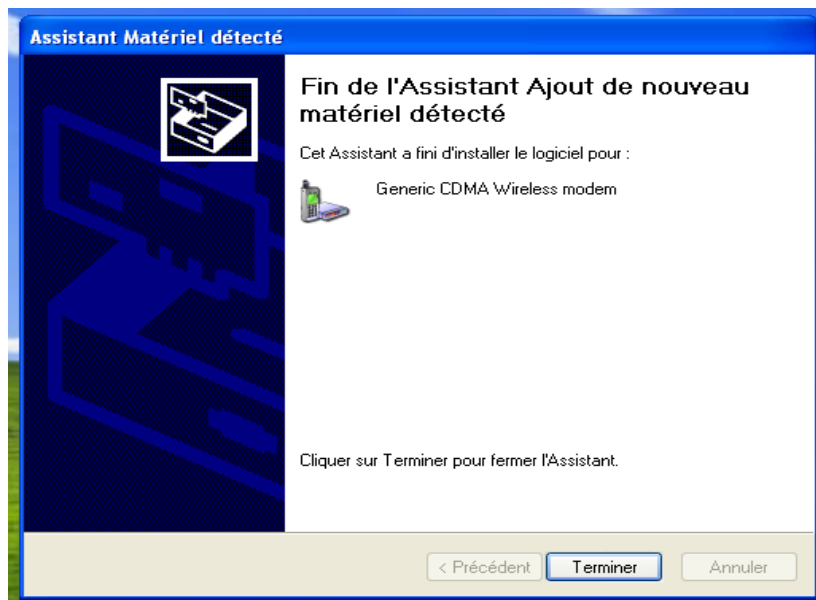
Assistant Matériel détecté

Fin de l'Assistant Ajout de nouveau matériel détecté

Cet Assistant a fini d'installer le logiciel pour :

Generic CDMA Wireless modem

Cliquer sur Terminer pour fermer l'Assistant.

< Précédent | Terminer | Annuler